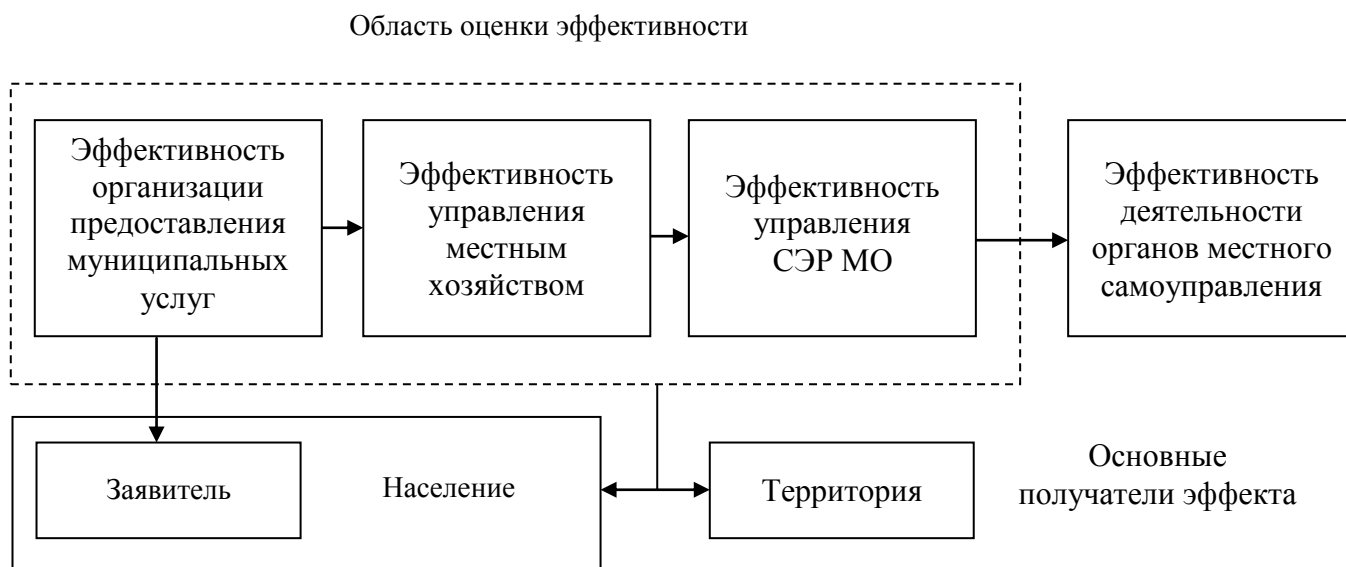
Область оценки эффективности

Эффективность организации предоставления муниципальных услуг

Эффективность управления местным хозяйством

Эффективность управления СЭР МО

Эффективность деятельности органов местного самоуправления

Заявитель

Население

Территория

Основные получатели эффекта